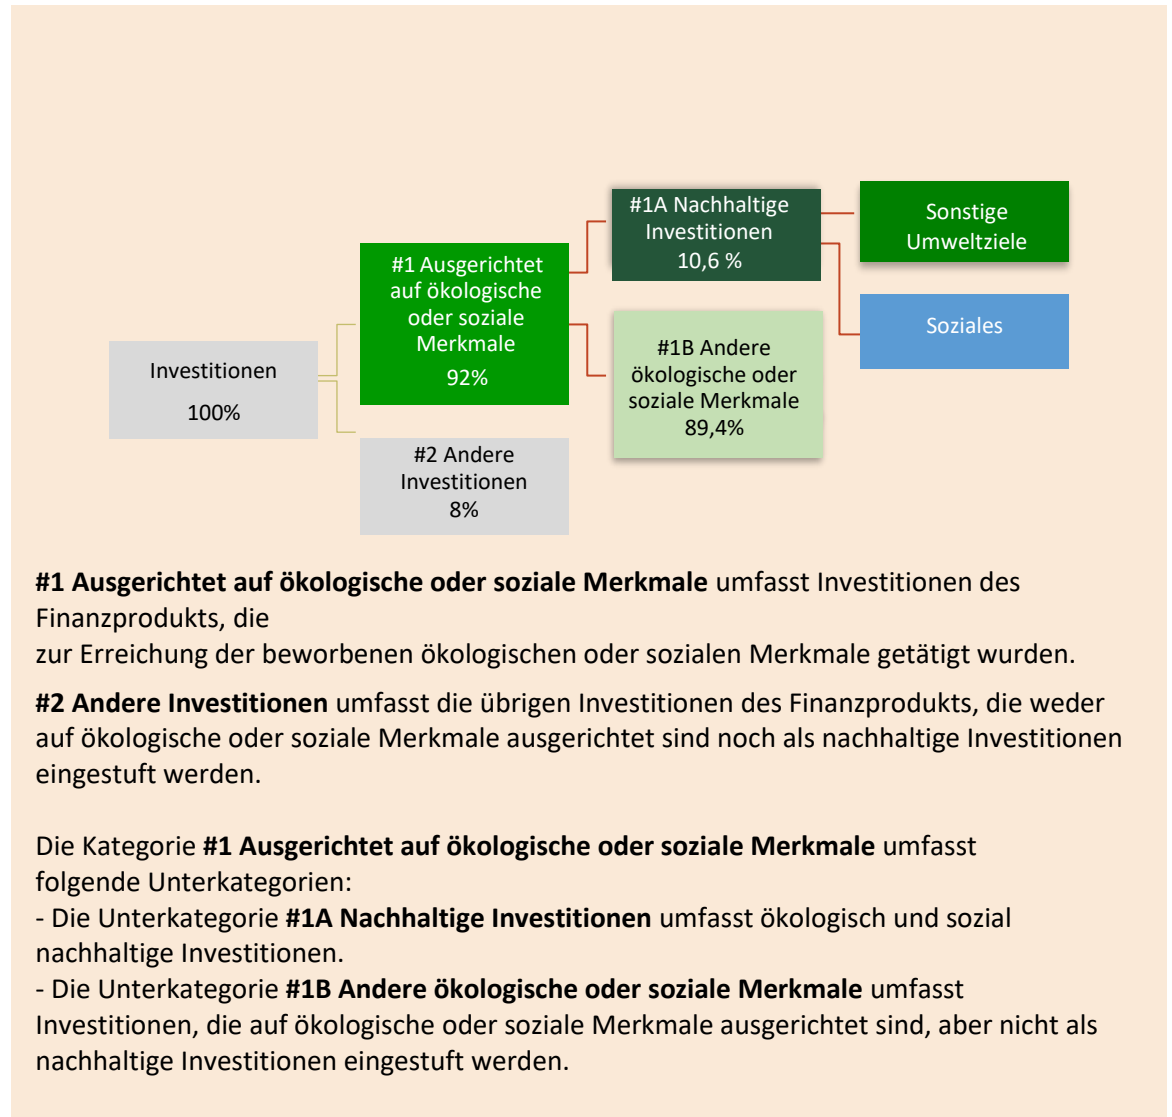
Investitionen
100%

#1 Ausgerichtet auf ökologische oder soziale Merkmale
92%

#2 Andere Investitionen
8%

#1A Nachhaltige Investitionen
10,6 %

#1B Andere ökologische oder soziale Merkmale
89,4%

Sonstige Umweltziele

Soziales

**#1 Ausgerichtet auf ökologische oder soziale Merkmale** umfasst Investitionen des Finanzprodukts, die
zur Erreichung der beworbenen ökologischen oder sozialen Merkmale getätigt wurden.

**#2 Andere Investitionen** umfasst die übrigen Investitionen des Finanzprodukts, die weder auf ökologische oder soziale Merkmale ausgerichtet sind noch als nachhaltige Investitionen eingestuft werden.

Die Kategorie **#1 Ausgerichtet auf ökologische oder soziale Merkmale** umfasst folgende Unterkategorien:
- Die Unterkategorie **#1A Nachhaltige Investitionen** umfasst ökologisch und sozial nachhaltige Investitionen.
- Die Unterkategorie **#1B Andere ökologische oder soziale Merkmale** umfasst Investitionen, die auf ökologische oder soziale Merkmale ausgerichtet sind, aber nicht als nachhaltige Investitionen eingestuft werden.